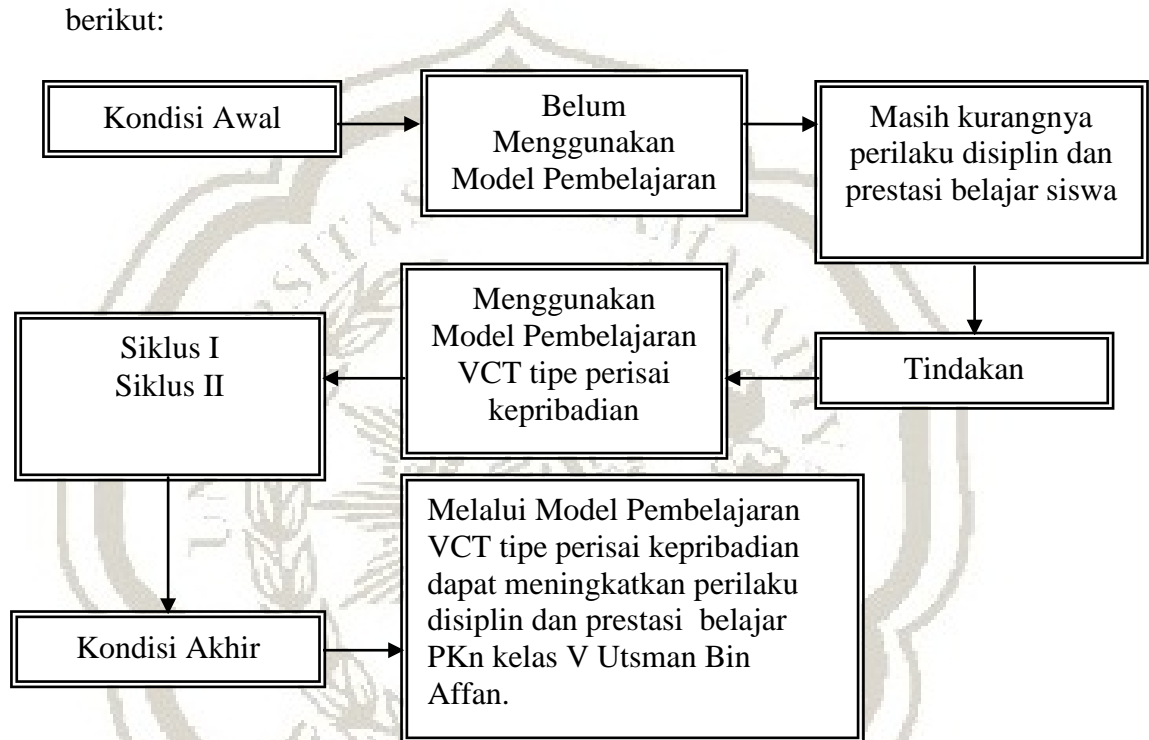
berikut:

Kondisi Awal

Belum Menggunakan Model Pembelajaran

Masih kurangnya perilaku disiplin dan prestasi belajar siswa

Tindakan

Menggunakan Model Pembelajaran VCT tipe perisai kepribadian

Siklus I
Siklus II

Kondisi Akhir

Melalui Model Pembelajaran VCT tipe perisai kepribadian dapat meningkatkan perilaku disiplin dan prestasi belajar PKn kelas V Utsman Bin Affan.